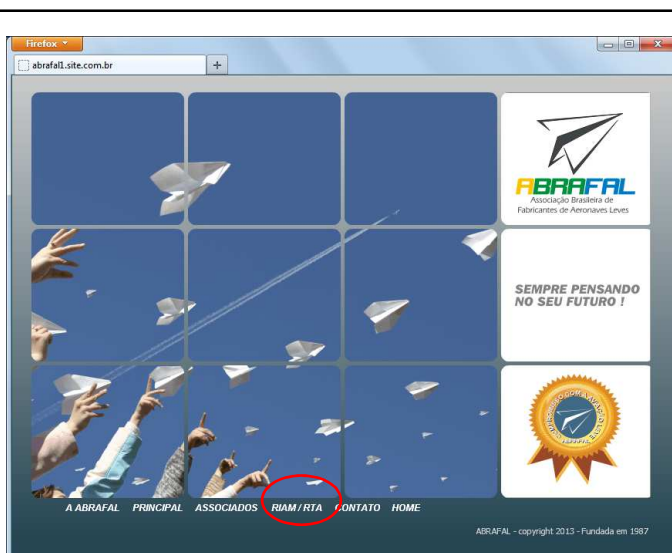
Firefox
abrafal1.site.com.br
+

ABRAFAL
Associação Brasileira de Fabricantes de Aeronaves Leves

SEMPRE PENSANDO NO SEU FUTURO !

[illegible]

A ABRAFAL PRINCIPAL ASSOCIADOS RIAM / RTA CONTATO HOME

ABRAFAL - copyright 2013 - Fundada em 1987